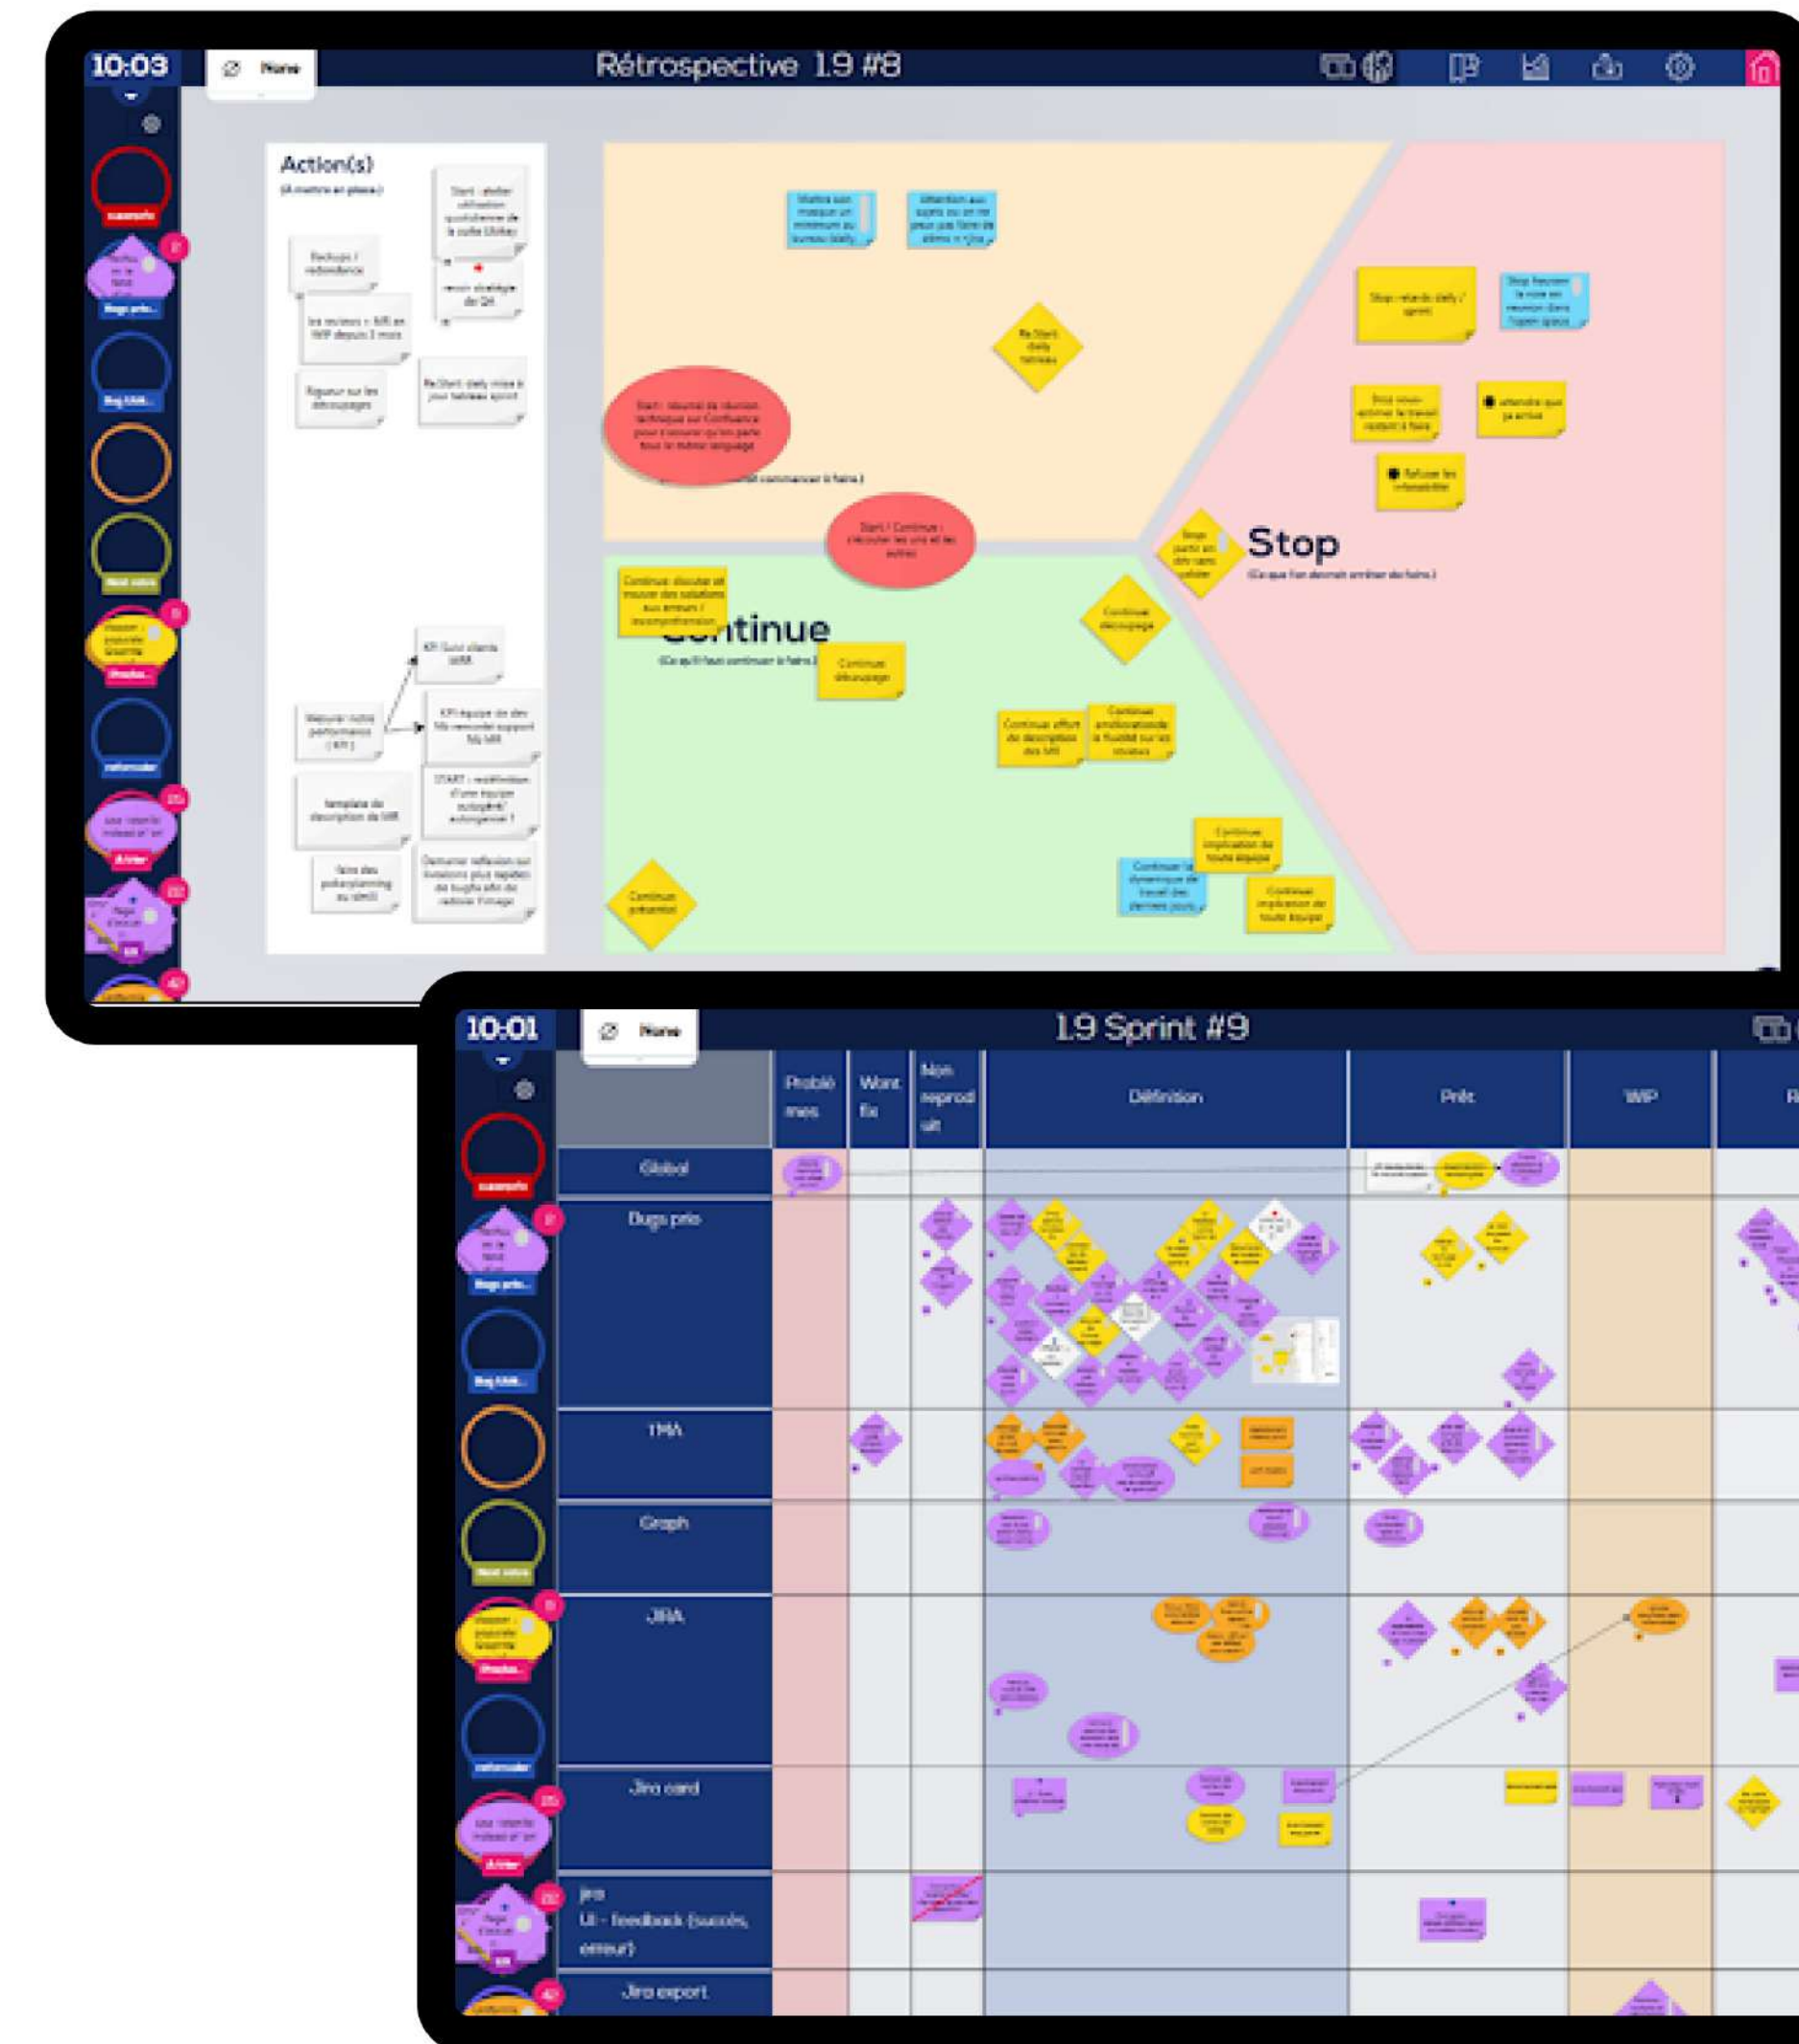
10:03

None

Rétrospective 1.9 #8

Action(s)
(A mettre en place)

Start : atelier utilisation quotidienne de la suite Ulisky

Backups / redondance

revoir stratégie de QA

les reviews + MR en WIP depuis 2 mois

Rajouter sur les découpages

Re:Start: daily mise à jour tableau sprint

Stop : retards daily / sprint

Start : résumé de réunion technique sur Confluence pour s'assurer qu'on parle tous le même langage

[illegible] commencer à faire.)

Start / Continue : s'écouter les uns et les autres

Re:Start daily tableau

Stop

(Ce que l'on devrait arrêter de faire.)

Continue

(Ce qu'il faut continuer à faire.)

Continue : discuter et trouver des solutions aux erreurs / incompréhension

Continue découpage

Continue découpage

Continuer effort de description des MR

Continuer amélioration de la fluidité sur les reviews

KPI Suivi clients MR

Mesurer notre performance (KPI)

KPI équipe de dev

template de description de MR

START : redéfinition d'une équipe

faire des pokerplanning

Démarrer réflexion sur livraisons plus rapides

Continuer implication de toute équipe

Continuer la dynamique de travail des derniers jours

Continuer implication de toute équipe

Continuer présentiel

10:01

None

1.9 Sprint #9

| | Problèmes | Wont fix | Non reproduit | Définition | Prêt | WIP | R |
|---|---|---|---|---|---|---|---|
| Global | | | | | | | |
| Bugs prio | | | | | | | |
| TMA | | | | | | | |
| Graph | | | | | | | |
| JIRA | | | | | | | |
| Jira card | | | | | | | |
| jira UI - feedback (succès, erreur) | | | | | | | |
| Jira export | | | | | | | |